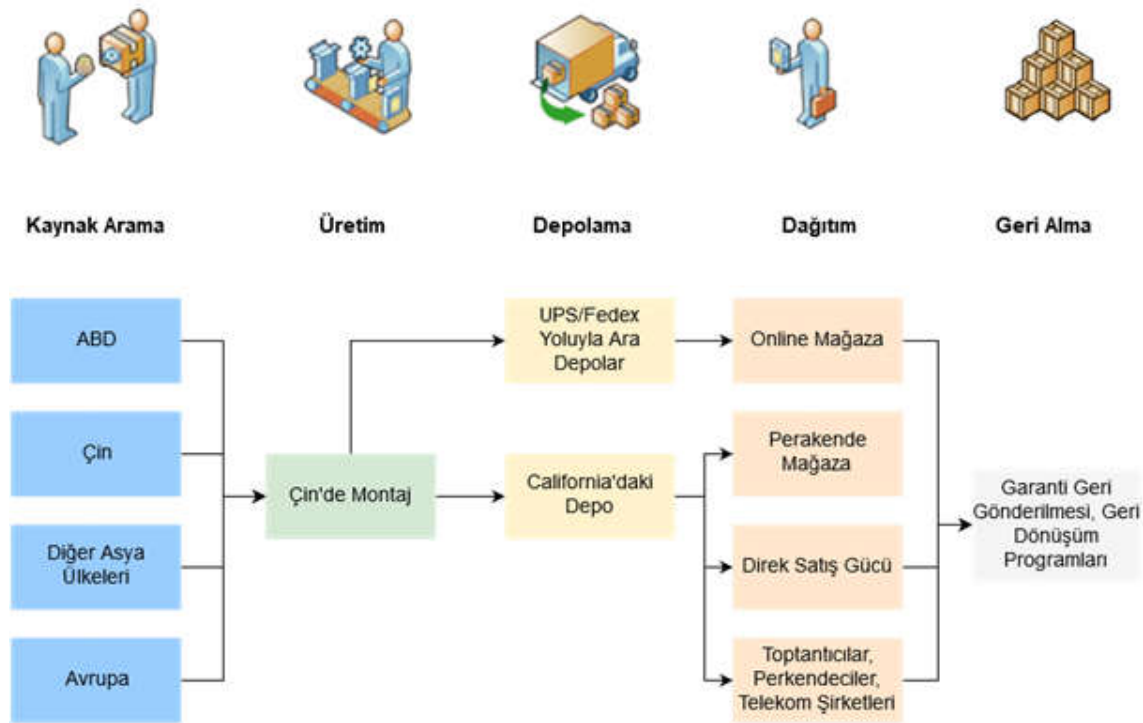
Kaynak Arama

Üretim

Depolama

Dağıtım

Geri Alma

ABD

Çin

Diğer Asya Ülkeleri

Avrupa

Çin'de Montaj

UPS/Fedex Yoluyla Ara Depolar

California'daki Depo

Online Mağaza

Perakende Mağaza

Direk Satış Gücü

Toptantıcılar, Perkendeciler, Telekom Şirketleri

Garanti Geri Gönderilmesi, Geri Dönüşüm Programları